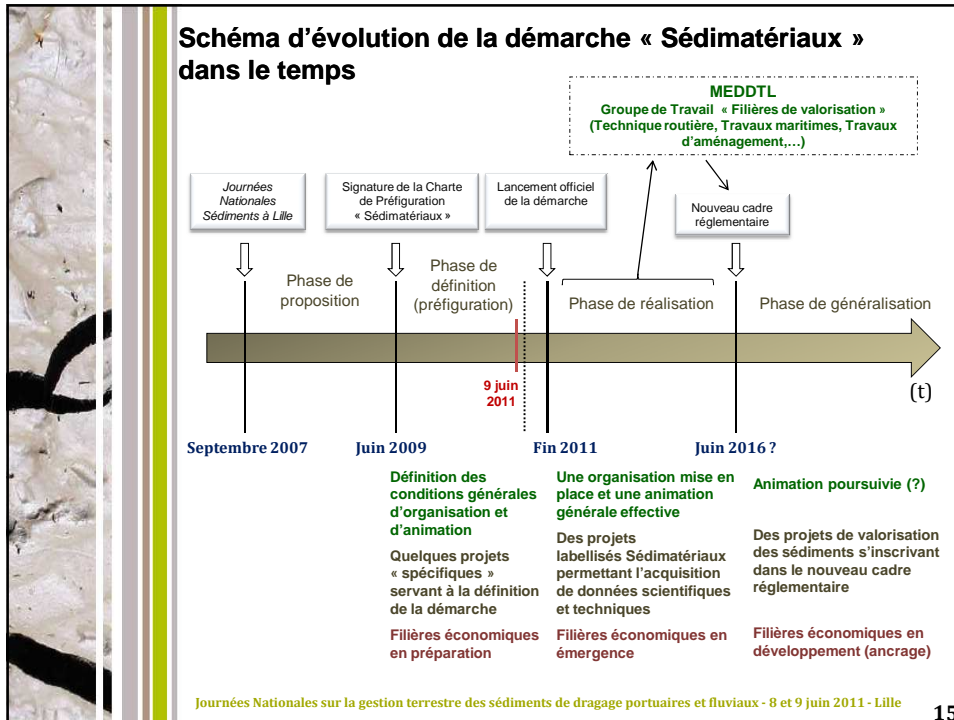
Schéma d'évolution de la démarche « Sédimatériaux » dans le temps

MEDDTL
Groupe de Travail « Filières de valorisation »
(Technique routière, Travaux maritimes, Travaux d'aménagement,…)

Journées Nationales Sédiments à Lille

Signature de la Charte de Préfiguration « Sédimatériaux »

Lancement officiel de la démarche

Nouveau cadre réglementaire

Phase de proposition

Phase de définition (préfiguration)

Phase de réalisation

Phase de généralisation

9 juin 2011

(t)

Septembre 2007

Juin 2009

Fin 2011

Juin 2016 ?

Définition des conditions générales d'organisation et d'animation

Quelques projets « spécifiques » servant à la définition de la démarche

Filières économiques en préparation

Une organisation mise en place et une animation générale effective

Des projets labellisés Sédimatériaux permettant l'acquisition de données scientifiques et techniques

Filières économiques en émergence

Animation poursuivie (?)

Des projets de valorisation des sédiments s'inscrivant dans le nouveau cadre réglementaire

Filières économiques en développement (ancrage)

Journées Nationales sur la gestion terrestre des sédiments de dragage portuaires et fluviaux - 8 et 9 juin 2011 - Lille

15